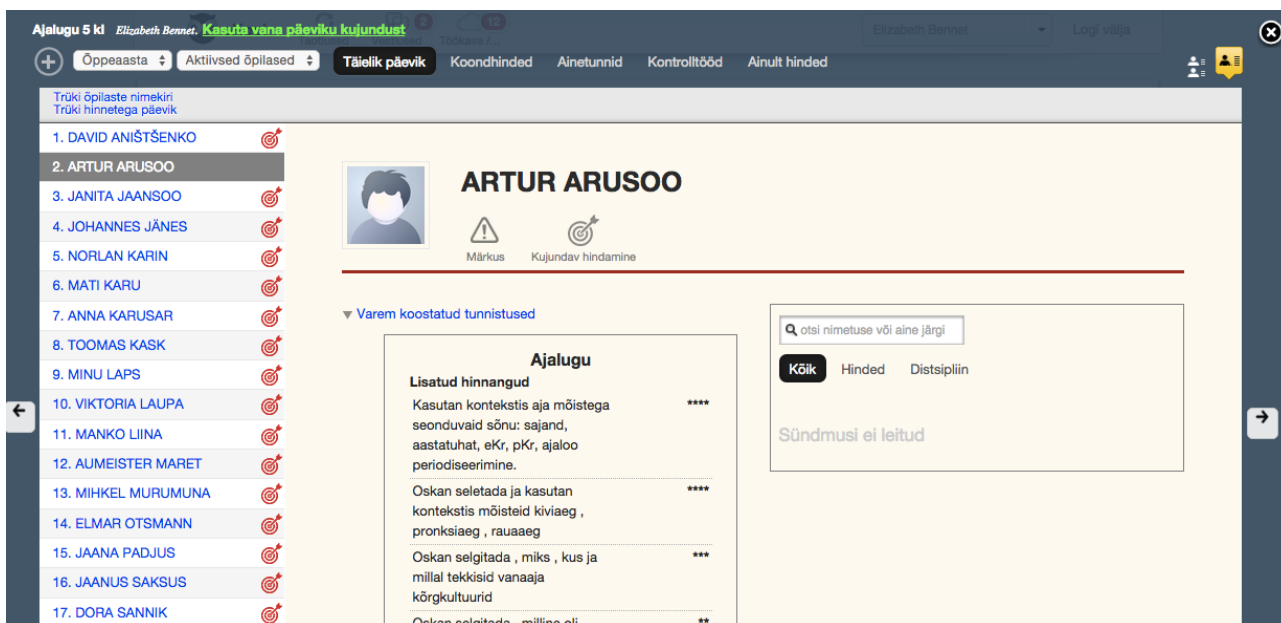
Ajalugu 5 kl Elizabeth Bennet. Kasuta vana päeviku kujundust

Õppeaasta Aktiivsed õpilased Täielik päevik Koondhinded Ainetunnid Kontrolltööd Ainult hinded

Trüki õpilaste nimekiri
Trüki hinnetega päevik

1. DAVID ANIŠTŠENKO
2. ARTUR ARUSOO
3. JANITA JAANSOO
4. JOHANNES JÄNES
5. NORLAN KARIN
6. MATI KARU
7. ANNA KARUSAR
8. TOOMAS KASK
9. MINU LAPS
10. VIKTORIA LAUPA
11. MANKO LIINA
12. AUMEISTER MARET
13. MIHKEL MURUMUNA
14. ELMAR OTSMANN
15. JAANA PADJUS
16. JAANUS SAKSUS
17. DORA SANNIK

ARTUR ARUSOO

Märkus Kujundav hindamine

▾ Varem koostatud tunnistused

Ajalugu
Lisatud hinnangud

Kasutan kontekstis aja mõistega seonduvaid sõnu: sajand, aastatuhat, eKr, pKr, ajaloo periodiseerimine. ****

Oskan seletada ja kasutan kontekstis mõisteid kiviaeg , pronksiaeg , rauaaeg ****

Oskan selgitada , miks , kus ja millal tekkisid vanaaja kõrgkultuurid ***

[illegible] **

otsi nimetuse või aine järgi

Kõik Hinded Distsipliin

Sündmusi ei leitud